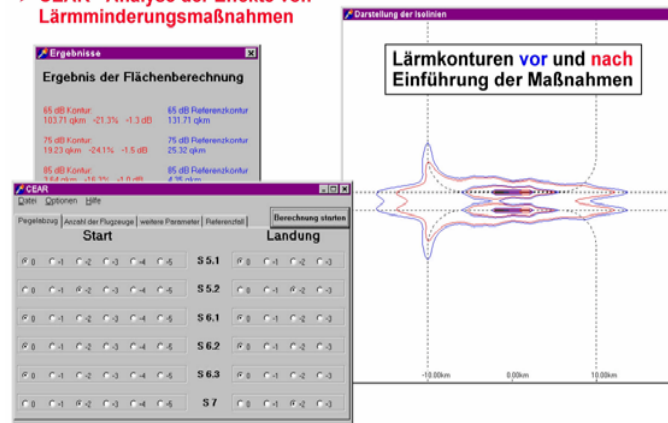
CEAR - Analyse der Effekte von Lärmminderungsmaßnahmen

Ergebnisse

Ergebnis der Flächenberechnung

65 dB Kontur:
103.71 qkm -21.3% -1.3 dB

65 dB Referenzkontur
131.71 qkm

75 dB Kontur:
19.23 qkm -24.1% -1.5 dB

75 dB Referenzkontur
25.32 qkm

85 dB Kontur:
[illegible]

85 dB Referenzkontur
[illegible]

CEAR

Datei Optionen Hilfe

Pegelabzug | Anzahl der Flugzeuge | weitere Parameter | Referenzfall

Berechnung starten

Start

Landung

0 -1 -2 -3 -4 -5 S 5.1 0 -1 -2 -3

0 -1 -2 -3 -4 -5 S 5.2 0 -1 -2 -3

0 -1 -2 -3 -4 -5 S 6.1 0 -1 -2 -3

0 -1 -2 -3 -4 -5 S 6.2 0 -1 -2 -3

0 -1 -2 -3 -4 -5 S 6.3 0 -1 -2 -3

0 -1 -2 -3 -4 -5 S 7 0 -1 -2 -3

Darstellung der Isolinien

Lärmkonturen vor und nach Einführung der Maßnahmen

-10.00km

0.00km

10.00km